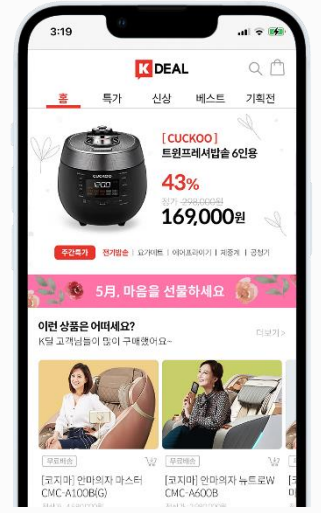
3:19

K DEAL

홈 특가 신상 베스트 기획전

[CUCKOO]
트윈프레셔밥솥 6인용

43%
정가 298,000원
169,000원

주간특가 전기밥솥 | 요거메이커 | 에어프라이기 | 믹서기 | 전기포트

5월, 마음을 선물하세요

이런 상품은 어떠세요?
K딜 고객님들이 많이 구매했어요~
더보기 >

무료배송
[코지마] 안마의자 마스터 CMC-A100B(G)

무료배송
[코지마] 안마의자 뉴트로W CMC-A600B